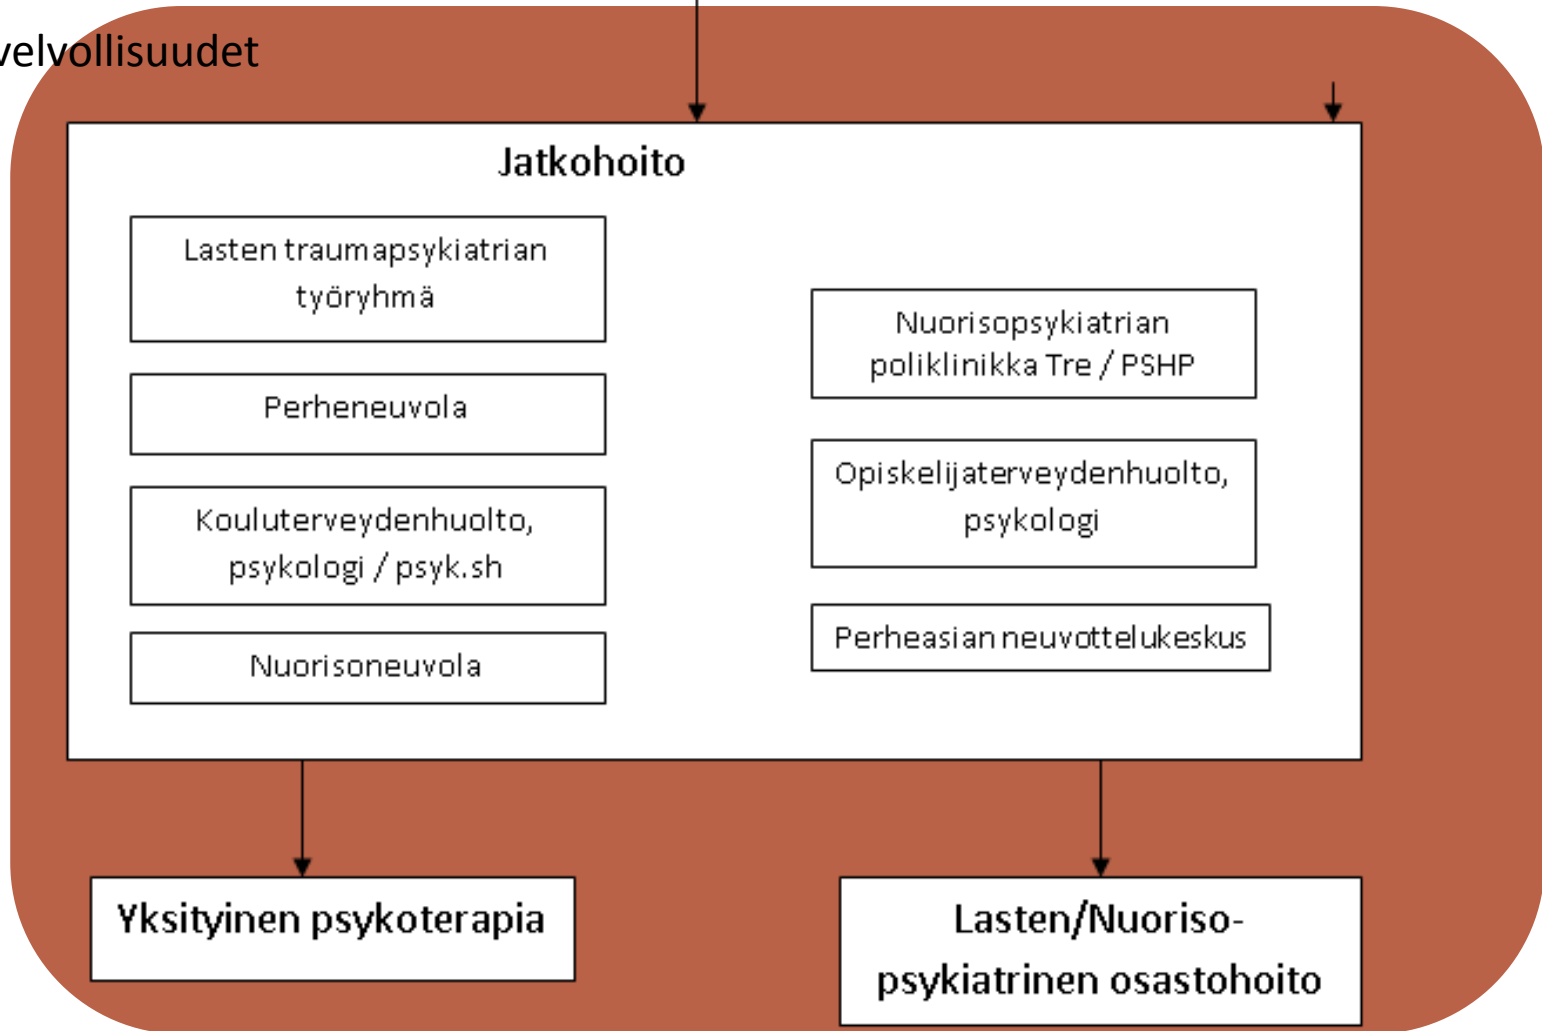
velvollisuudet

Jatkohoito

Lasten traumapsykiatrian työryhmä

Perheneuvola

Kouluterveydenhuolto, psykologi / psyk.sh

Nuorisoneuvola

Nuorisopsykiatrian poliklinikka Tre / PSHP

Opiskelijaterveydenhuolto, psykologi

Perheasian neuvottelukeskus

Yksityinen psykoterapia

Lasten/Nuoriso-psykiatrinen osastohoito